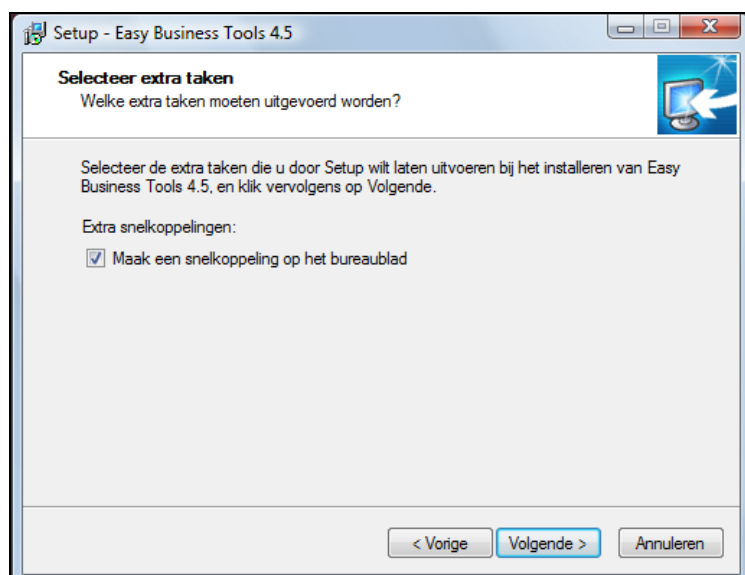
Setup - Easy Business Tools 4.5

Selecteer extra taken
Welke extra taken moeten uitgevoerd worden?

Selecteer de extra taken die u door Setup wilt laten uitvoeren bij het installeren van Easy Business Tools 4.5, en klik vervolgens op Volgende.

Extra snelkoppelingen:

☑ Maak een snelkoppeling op het bureaublad

< Vorige | Volgende > | Annuleren